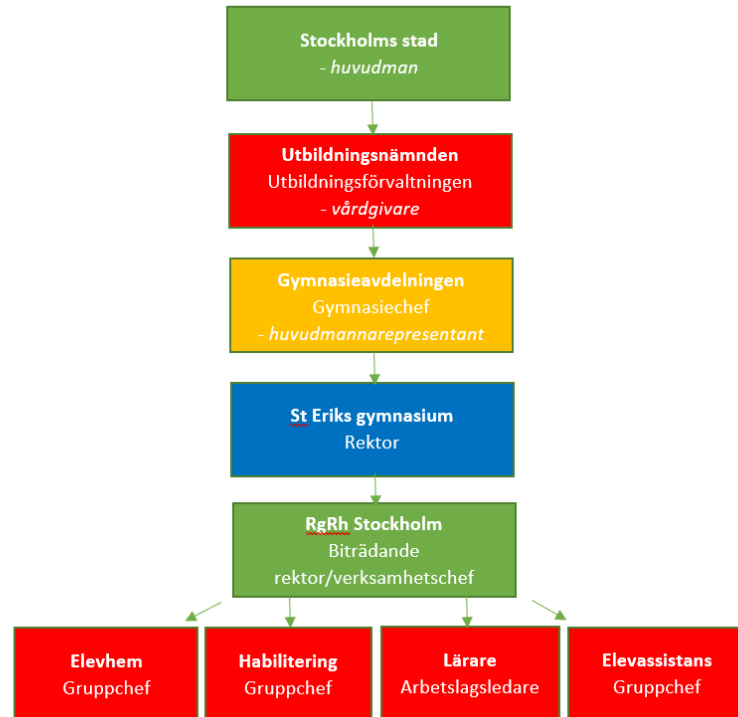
Stockholms stad
- huvudman

Utbildningsnämnden
Utbildningsförvaltningen
- vårdgivare

Gymnasieavdelningen
Gymnasiechef
- huvudmannarepresentant

St Eriks gymnasium
Rektor

RgRh Stockholm
Biträdande rektor/verksamhetschef

Elevhem
Gruppchef

Habilitering
Gruppchef

Lärare
Arbetslagsledare

Elevassistans
Gruppchef